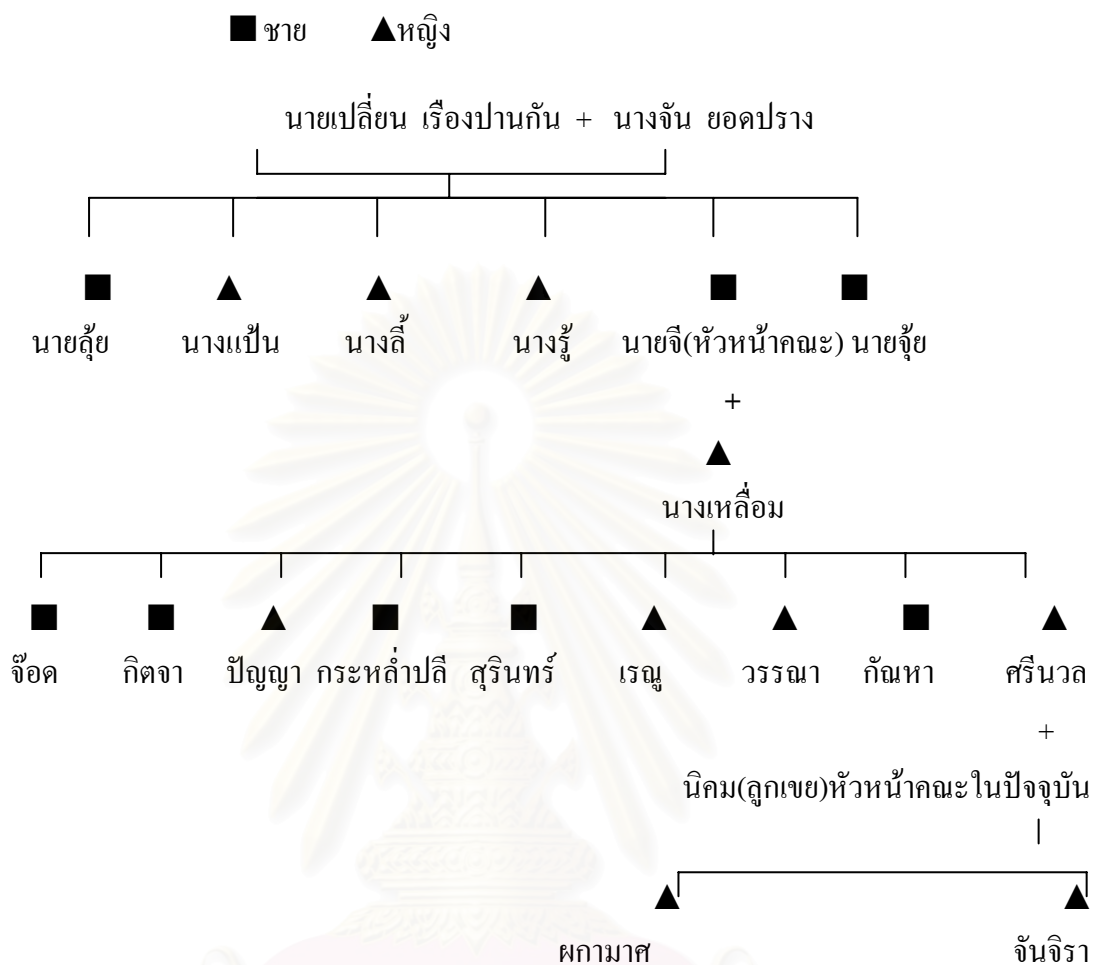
■ ชาย ▲หญิง

นายเปลี่ยน เรืองปานกัน + นางจัน ยอดปราง

■ นายลุ้ย ▲ นางแป้น ▲ นางลี้ ▲ นางรู้ ■ นายจี(หัวหน้าคณะ) ■ นายจุ้ย

+

▲ นางเหลื่อม

■ จ๊อด ■ กิตจา ▲ ปัญญา ■ กระหล่ำปลี ■ สุรินทร์ ▲ เรณู ▲ วรรณา ■ กัณหา ▲ ศรีนวล

+

นิคม(ลูกเขย)หัวหน้าคณะในปัจจุบัน

▲ ผกามาศ ▲ จันจิรา